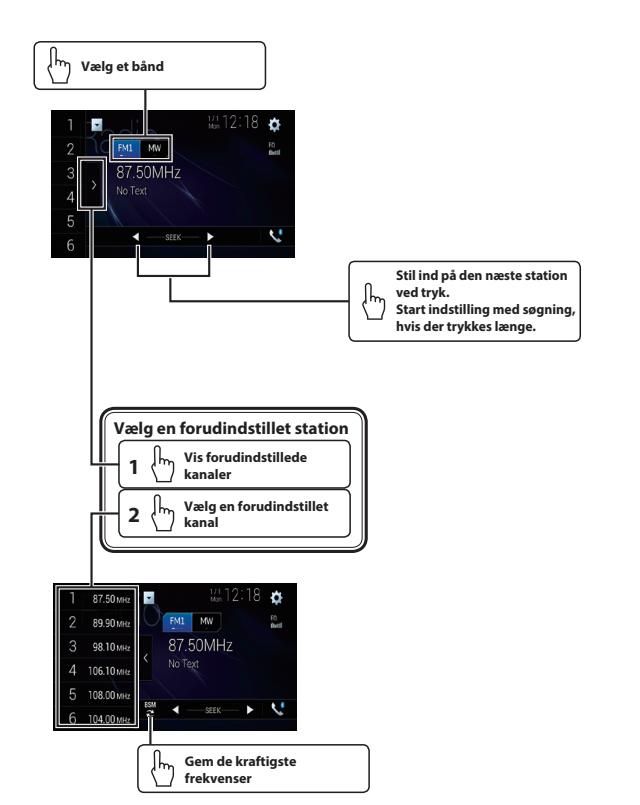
Vælg et bånd

1
2
3
4
5
6
1/1 Mon 12:18
FM1 MW
87.50MHz
No Text
SEEK

Stil ind på den næste station ved tryk.
Start indstilling med søgning, hvis der trykkes længe.

Vælg en forudindstillet station
1 Vis forudindstillede kanaler
2 Vælg en forudindstillet kanal

1 87.50MHz
2 89.90MHz
3 98.10MHz
4 106.10MHz
5 108.00MHz
6 104.00MHz
1/1 Mon 12:18
FM1 MW
87.50MHz
No Text
BSM
SEEK

Gem de kraftigste frekvenser